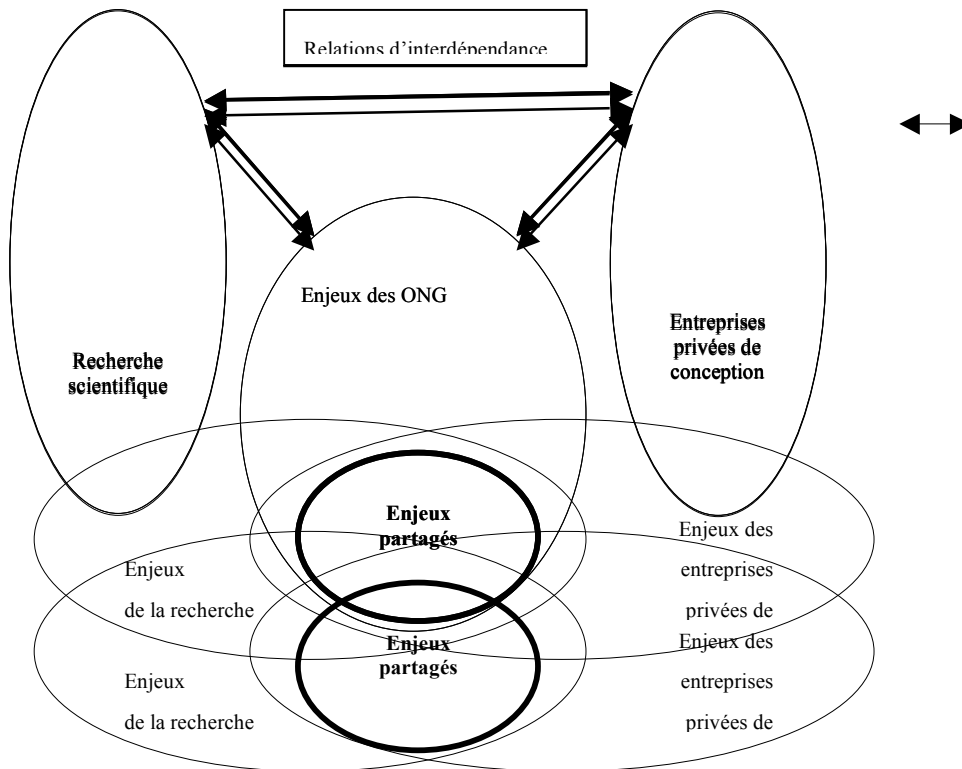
Relations d'interdépendance

Enjeux des ONG

Recherche scientifique

Entreprises privées de conception

Enjeux partagés

Enjeux de la recherche

Enjeux des entreprises privées de

Enjeux partagés

Enjeux de la recherche

Enjeux des entreprises privées de